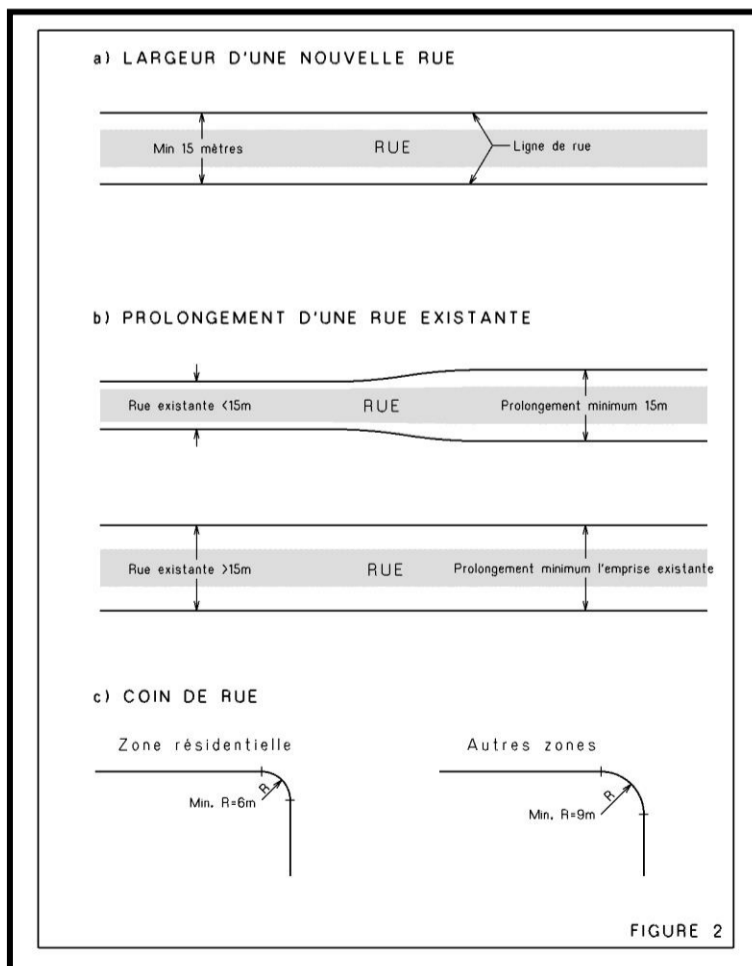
a) LARGEUR D'UNE NOUVELLE RUE

Min 15 mètres

RUE

Ligne de rue

b) PROLONGEMENT D'UNE RUE EXISTANTE

Rue existante <15m

RUE

Prolongement minimum 15m

Rue existante >15m

RUE

Prolongement minimum l'emprise existante

c) COIN DE RUE

Zone résidentielle

R

Min. R=6m

Autres zones

R

Min. R=9m

FIGURE 2